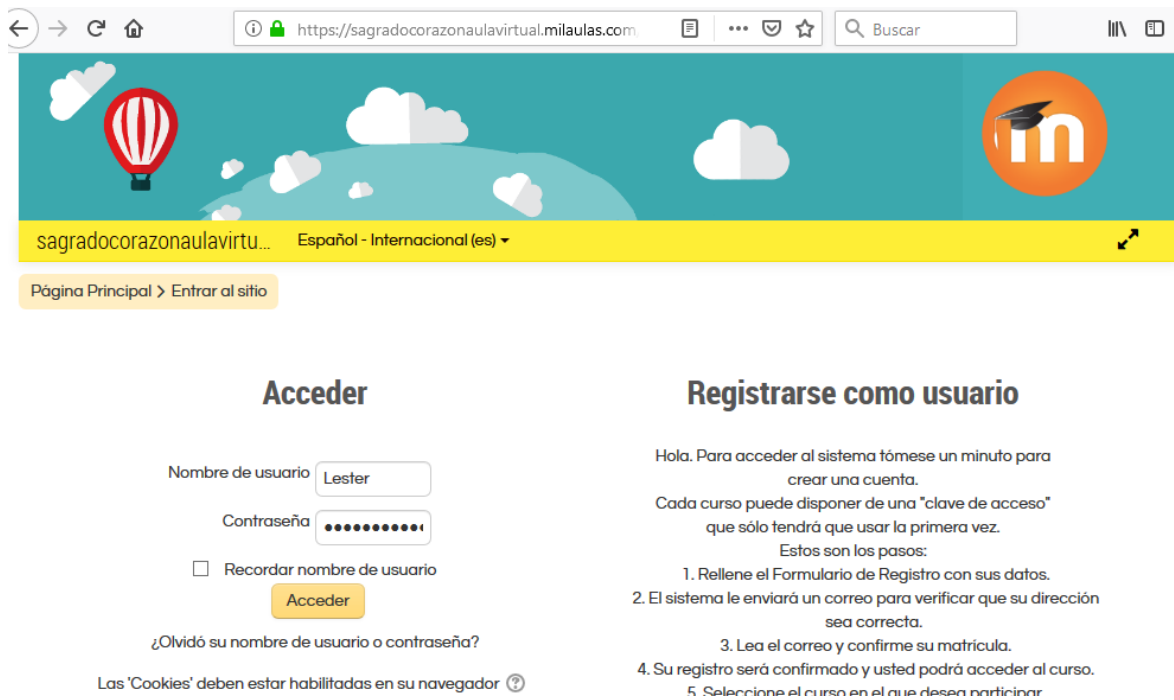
https://sagradocorazonaulavirtual.milaulas.com

Buscar

sagradocorazonaulavirtu...

Español - Internacional (es)

Página Principal > Entrar al sitio

Acceder

Nombre de usuario Lester

Contraseña ●●●●●●●●●●●

Recordar nombre de usuario

Acceder

¿Olvidó su nombre de usuario o contraseña?

Las 'Cookies' deben estar habilitadas en su navegador

Registrarse como usuario

Hola. Para acceder al sistema tómese un minuto para crear una cuenta.
Cada curso puede disponer de una "clave de acceso" que sólo tendrá que usar la primera vez.
Estos son los pasos:
1. Rellene el Formulario de Registro con sus datos.
2. El sistema le enviará un correo para verificar que su dirección sea correcta.
3. Lea el correo y confirme su matrícula.
4. Su registro será confirmado y usted podrá acceder al curso.
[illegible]